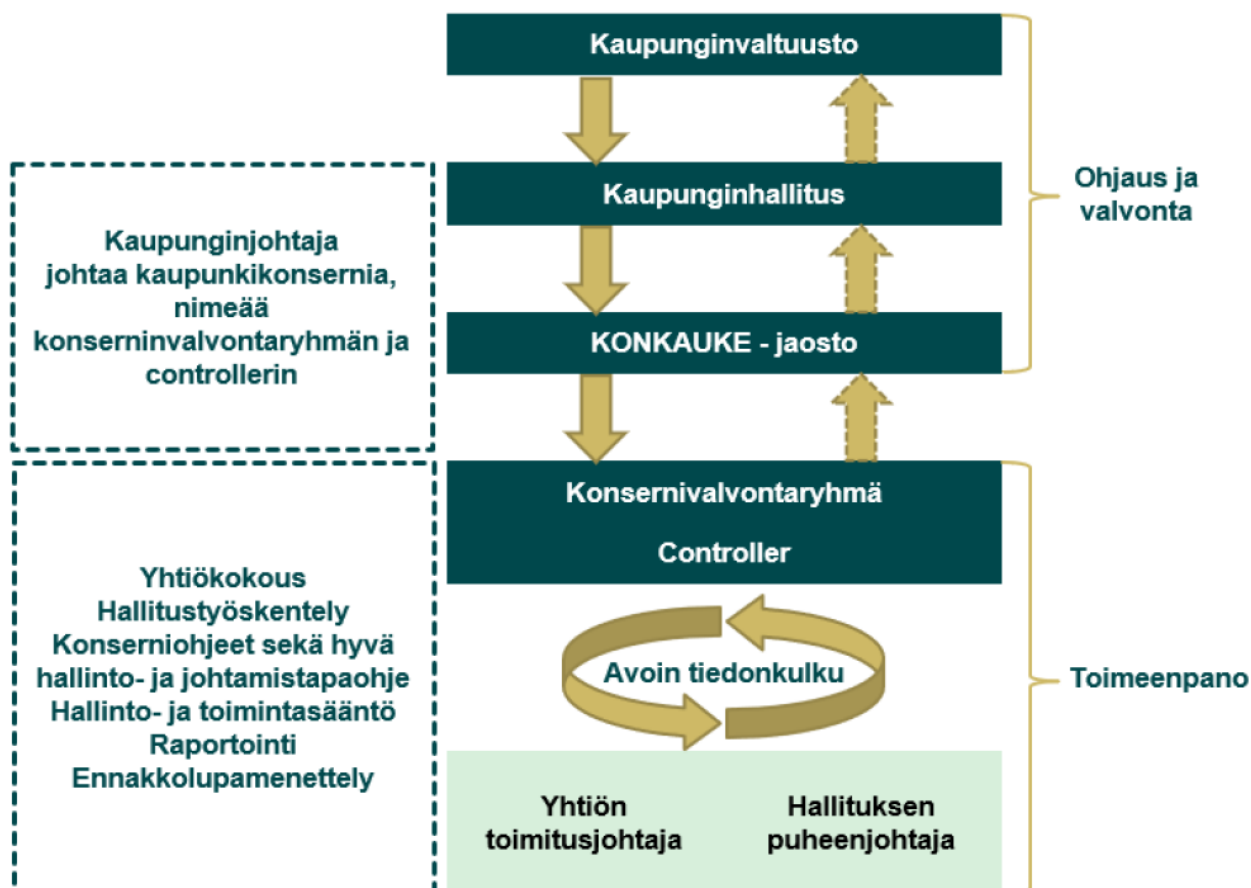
Kaupunginvaltuusto

Kaupunginhallitus

KONKAUKE - jaosto

Ohjaus ja valvonta

Kaupunginjohtaja johtaa kaupunkikonsernia, nimeää konserninvalvontaryhmän ja controllerin

Konsernivalvontaryhmä

Controller

Avoin tiedonkulku

Toimeenpano

Yhtiökokous
Hallitustyöskentely
Konserniohjeet sekä hyvä hallinto- ja johtamistapaohje
Hallinto- ja toimintasääntö
Raportointi
Ennakkolupamenettely

Yhtiön toimitusjohtaja

Hallituksen puheenjohtaja